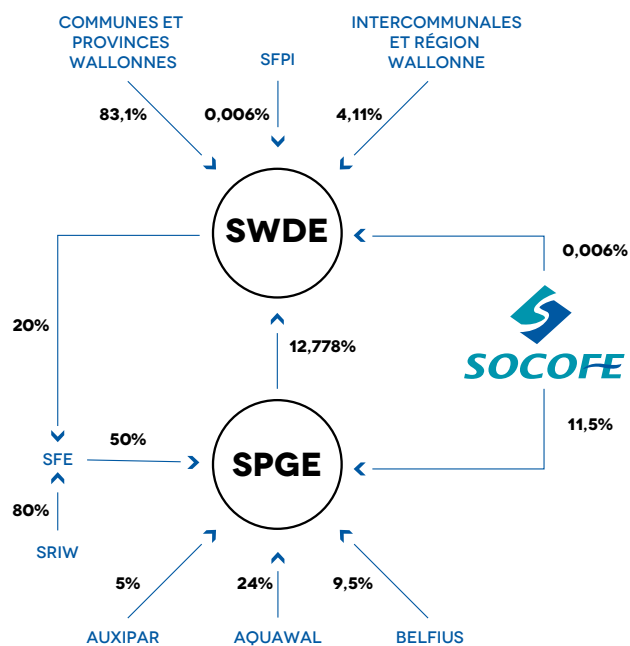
COMMUNES ET PROVINCES WALLONNES

SFPI

INTERCOMMUNALES ET RÉGION WALLONNE

83,1%

0,006%

4,11%

SWDE

0,006%

20%

12,778%

SOCOFE

SFE

50%

SPGE

11,5%

80%

SRIW

5%

24%

9,5%

AUXIPAR

AQUAWAL

BELFIUS